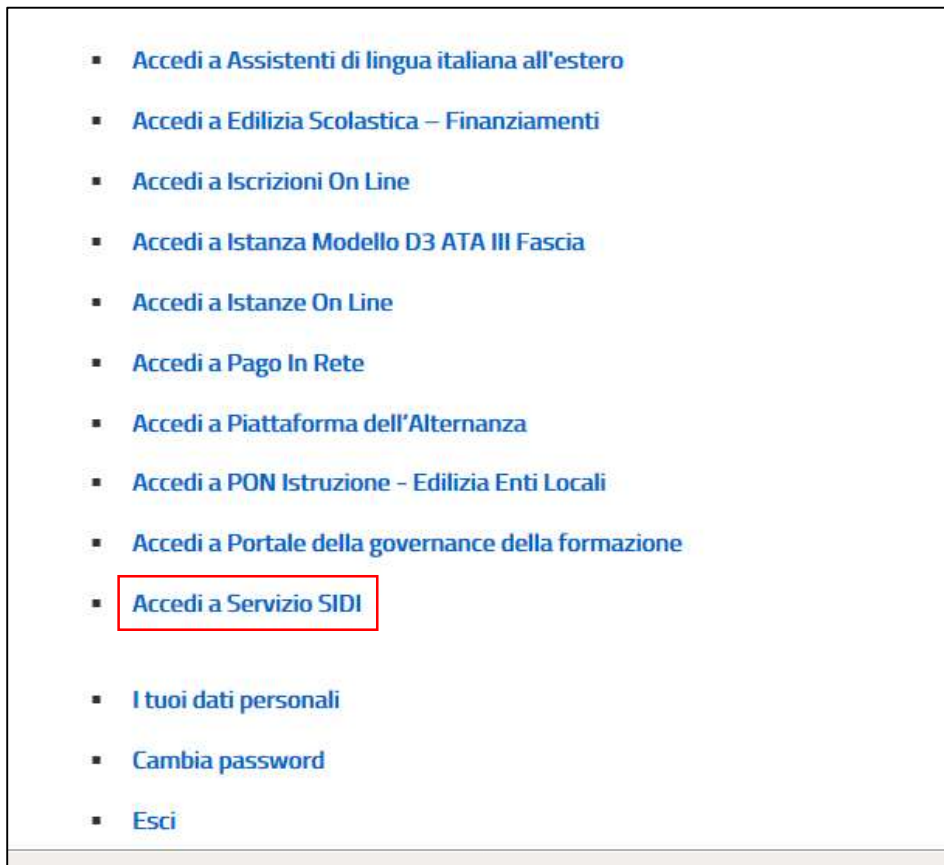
- Accedi a Assistenti di lingua italiana all'estero
- Accedi a Edilizia Scolastica – Finanziamenti
- Accedi a Iscrizioni On Line
- Accedi a Istanza Modello D3 ATA III Fascia
- Accedi a Istanze On Line
- Accedi a Pago In Rete
- Accedi a Piattaforma dell'Alternanza
- Accedi a PON Istruzione - Edilizia Enti Locali
- Accedi a Portale della governance della formazione
- Accedi a Servizio SIDI

- I tuoi dati personali
- Cambia password
- Esci